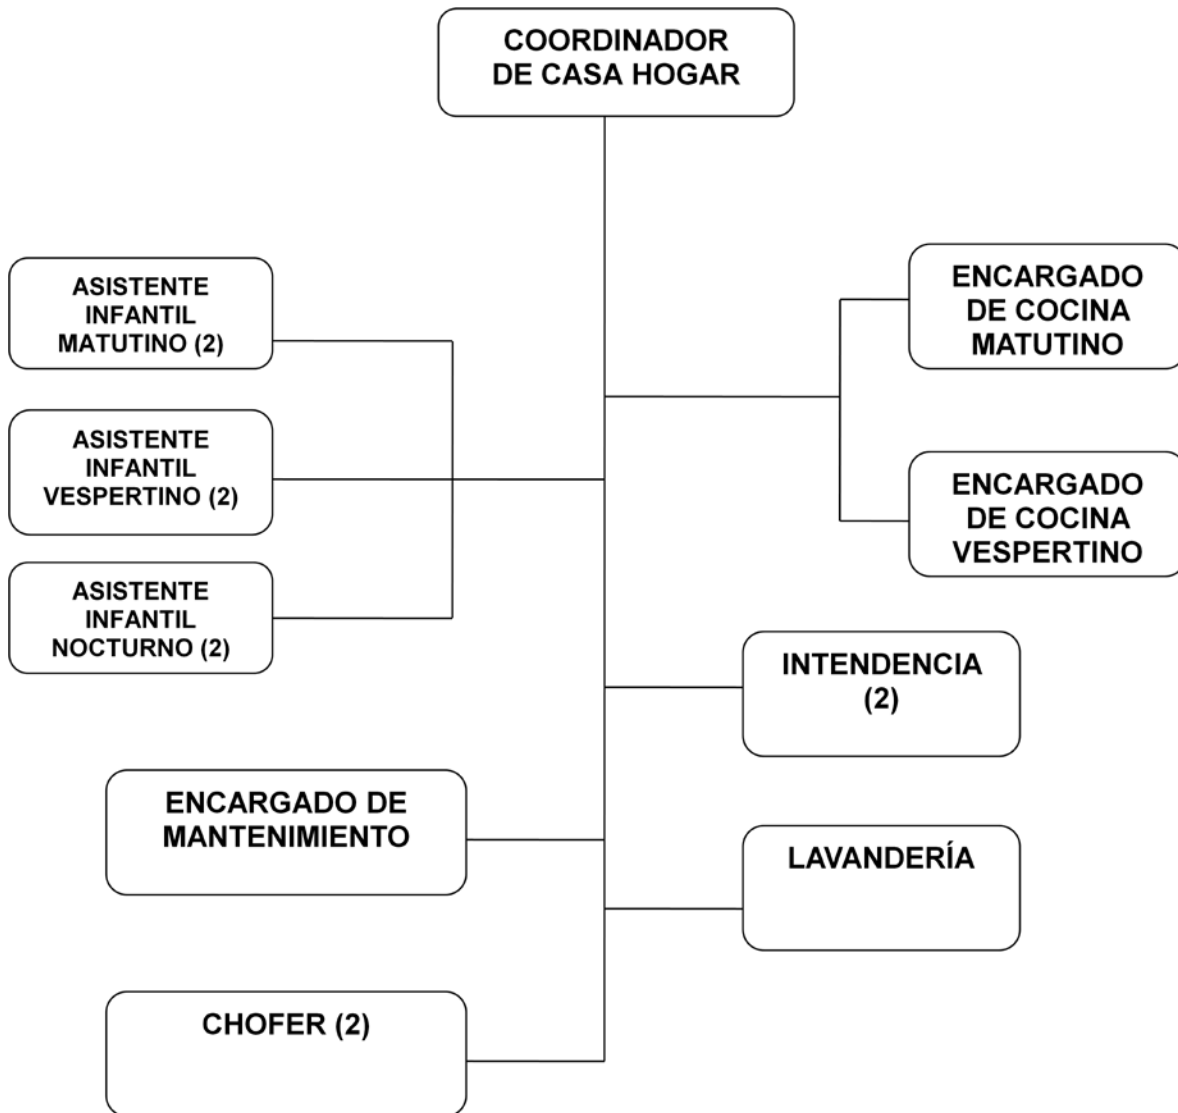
COORDINADOR DE CASA HOGAR

ASISTENTE INFANTIL MATUTINO (2)

ASISTENTE INFANTIL VESPERTINO (2)

ASISTENTE INFANTIL NOCTURNO (2)

ENCARGADO DE COCINA MATUTINO

ENCARGADO DE COCINA VESPERTINO

INTENDENCIA (2)

ENCARGADO DE MANTENIMIENTO

LAVANDERÍA

CHOFER (2)